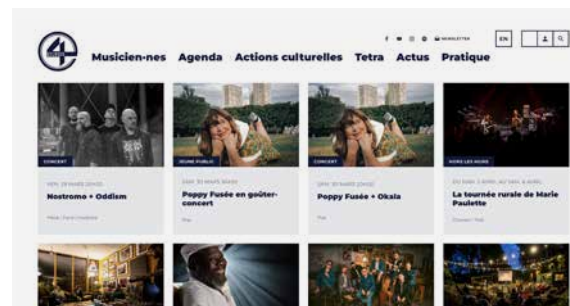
NEWSLETTER EN

Musicien-nes Agenda Actions culturelles Tetra Actus Pratique

CONCERT
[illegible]
Nostromo + Oddism
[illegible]

JEUNE PUBLIC
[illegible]
Poppy Fusée en goûter-concert
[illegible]

CONCERT
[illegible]
Poppy Fusée + Okala
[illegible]

HORS LES MURS
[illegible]
La tournée rurale de Marie Paulette
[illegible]